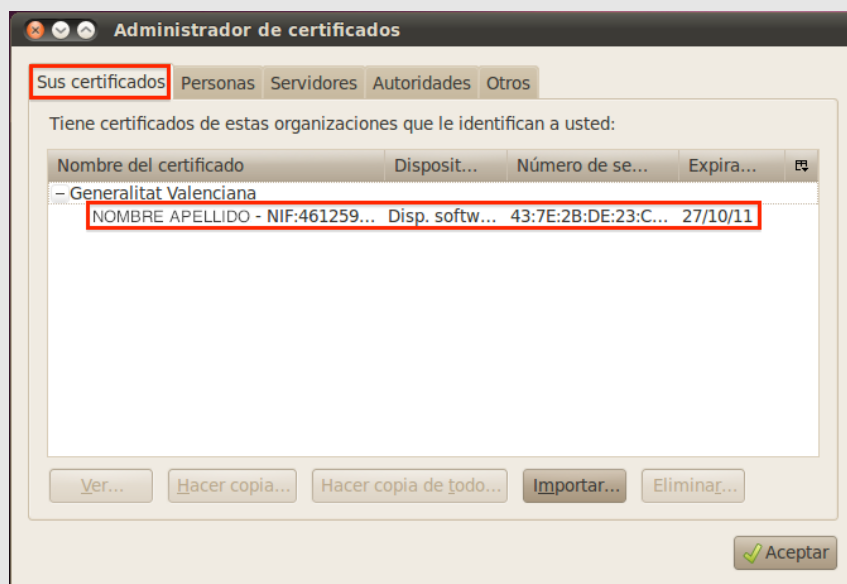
Administrador de certificados

Sus certificados | Personas | Servidores | Autoridades | Otros

Tiene certificados de estas organizaciones que le identifican a usted:

| Nombre del certificado | Disposit... | Número de se... | Expira... |
|---|---|---|---|
| – Generalitat Valenciana | | | |
| NOMBRE APELLIDO - NIF:461259... | Disp. softw... | 43:7E:2B:DE:23:C... | 27/10/11 |

Ver... | Hacer copia... | Hacer copia de todo... | Importar... | Eliminar...

Aceptar